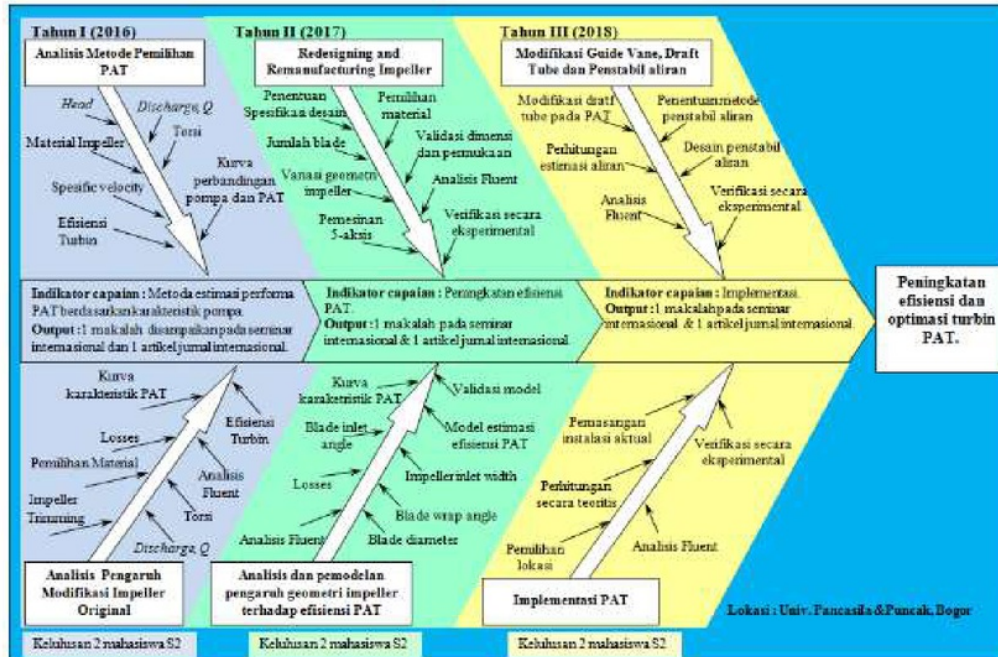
Tahun I (2016)

Analisis Metode Pemilihan PAT

Head
Discharge, Q
Torsi
Material Impeller
Kurva perbandingan pompa dan PAT
Spesific velocity
Efisiensi Turbin

Tahun II (2017)

Redesigning and Remanufacturing Impeller

Penentuan Spesifikasi desain
Pemilihan material
Jumlah blade
Validasi dimensi dan permukaan
Variasi geometri impeller
Analisis Fluent
Pemesinan 5-aksis
Verifikasi secara eksperimental

Tahun III (2018)

Modifikasi Guide Vane, Draft Tube dan Penstabil aliran

Modifikasi draft tube pada PAT
Penentuan metode penstabil aliran
Perhitungan estimasi aliran
Desain penstabil aliran
Analisis Fluent
Verifikasi secara eksperimental

Indikator capaian : Metoda estimasi performa PAT berdasarkan karakteristik pompa.
Output : 1 makalah disampaikan pada seminar internasional dan 1 artikel jurnal internasional.

Indikator capaian : Peningkatan efisiensi PAT.
Output : 1 makalah pada seminar internasional & 1 artikel jurnal internasional.

Indikator capaian : Implementasi.
Output : 1 makalah pada seminar internasional & 1 artikel jurnal internasional.

Peningkatan efisiensi dan optimasi turbin PAT.

Kurva karakteristik PAT
Efisiensi Turbin
Losses
Pemilihan Material
Analisis Fluent
Impeller Trimming
Torsi
Discharge, Q

Analisis Pengaruh Modifikasi Impeller Original

Kurva karakteristik PAT
Validasi model
Blade inlet angle
Model estimasi efisiensi PAT
Impeller inlet width
Losses
Blade wrap angle
Analisis Fluent
Blade diameter

Analisis dan pemodelan pengaruh geometri impeller terhadap efisiensi PAT

Pemasangan instalasi aktual
Verifikasi secara eksperimental
Perhitungan secara teoritis
Pemilihan lokasi
Analisis Fluent

Implementasi PAT

Lokasi : Univ. Pancasila & Puncak, Bogor

Kelulusan 2 mahasiswa S2
Kelulusan 2 mahasiswa S2
Kelulusan 2 mahasiswa S2